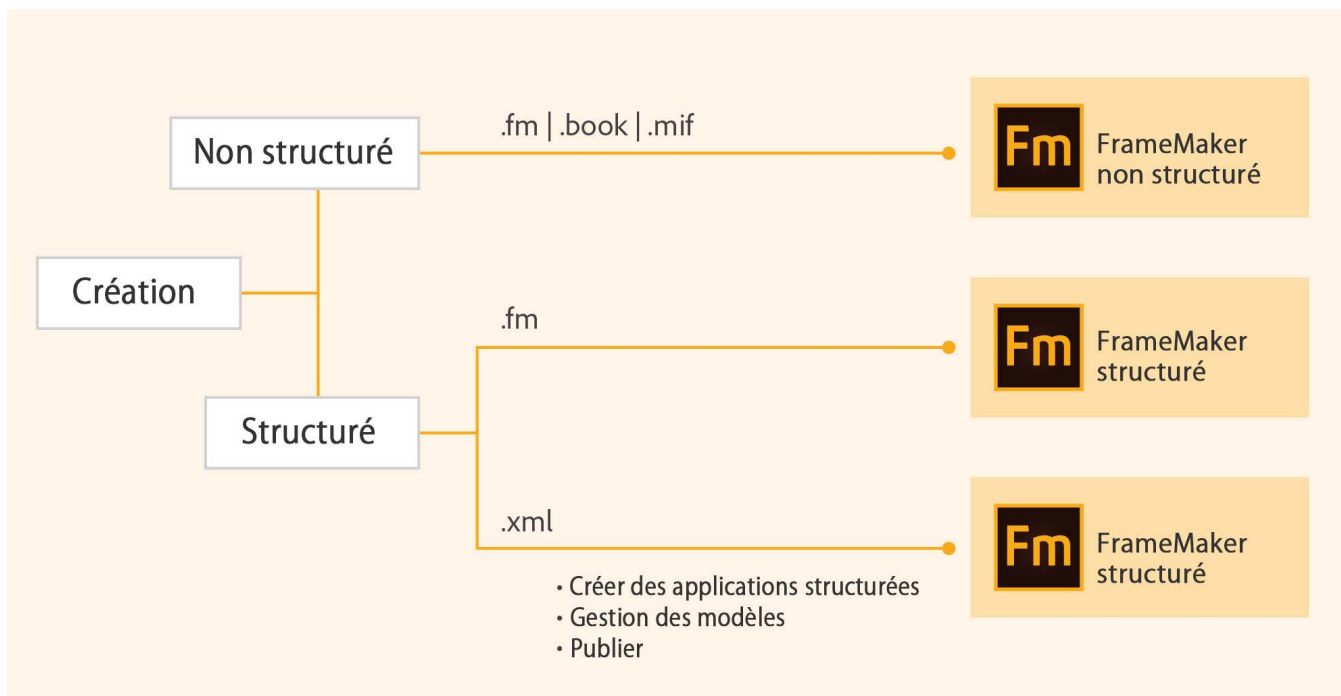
Non structuré

.fm | .book | .mif

Fm FrameMaker non structuré

Création

.fm

Fm FrameMaker structuré

Structuré

.xml

Fm FrameMaker structuré

• Créer des applications structurées
• Gestion des modèles
• Publier